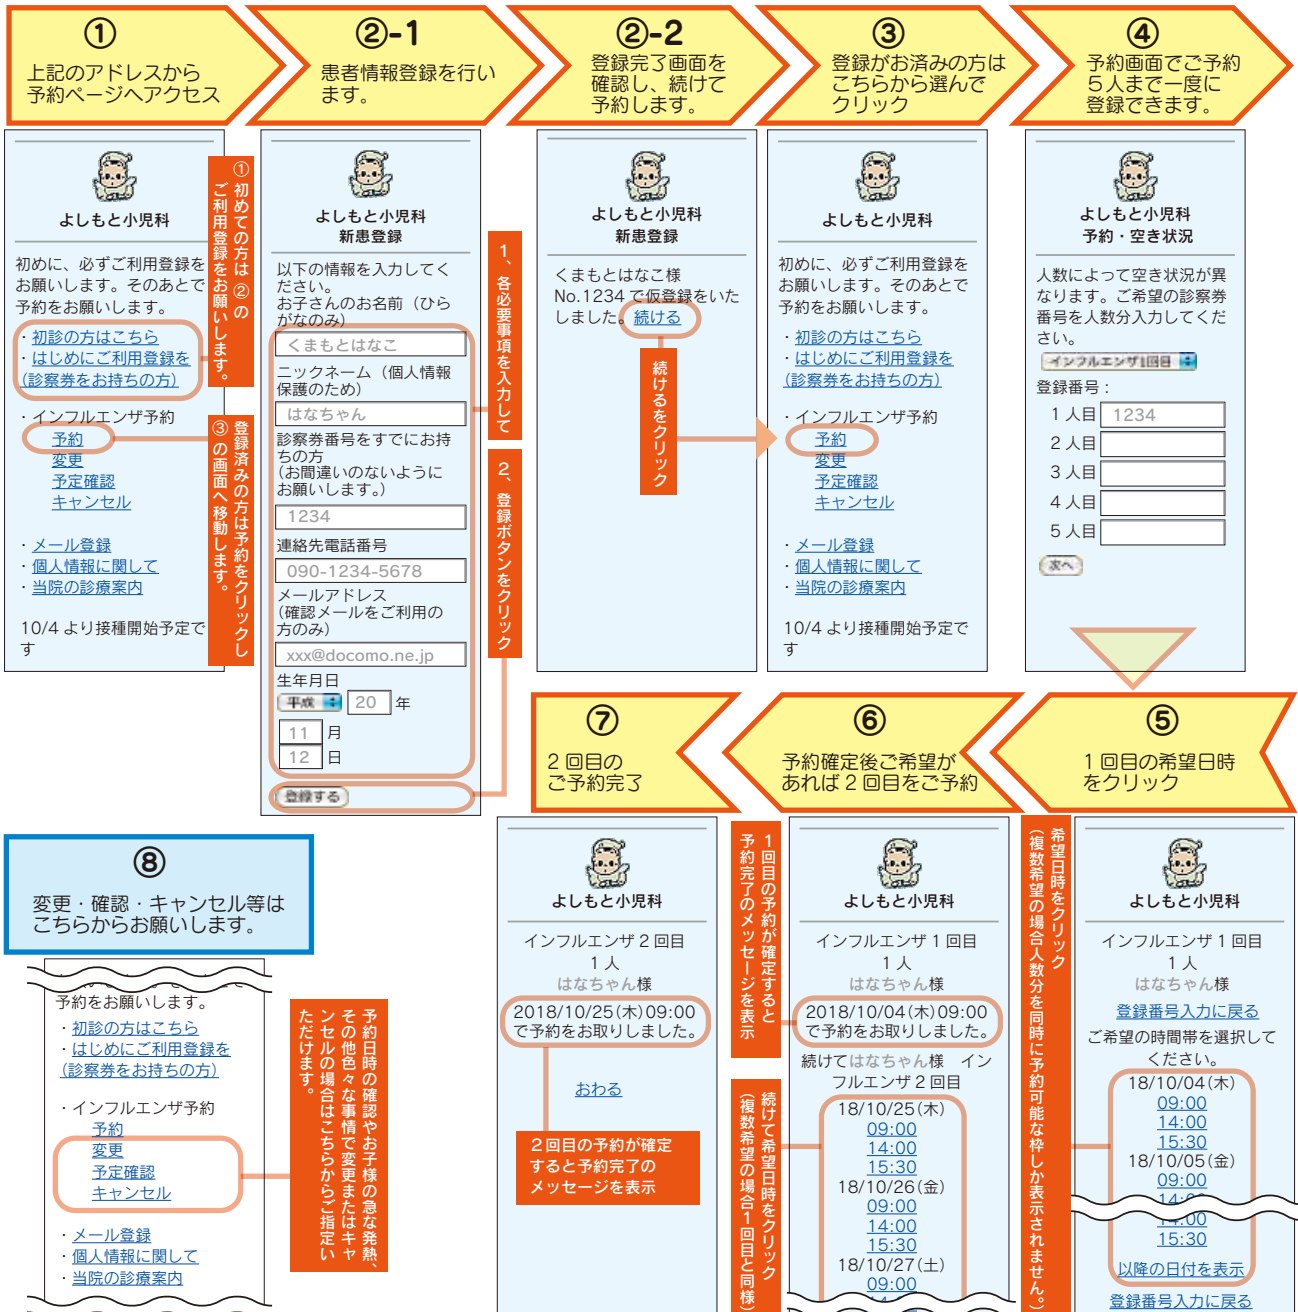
①
上記のアドレスから予約ページへアクセス

②-1
患者情報登録を行います。

②-2
登録完了画面を確認し、続けて予約します。

③
登録がお済みの方はこちらから選んでクリック

④
予約画面でご予約5人まで一度に登録できます。

よしもと小児科

初めに、必ずご利用登録をお願いします。そのあとで予約をお願いします。

・初診の方はこちら
・はじめにご利用登録を（診察券をお持ちの方）

・インフルエンザ予約
予約
変更
予定確認
キャンセル

・メール登録
・個人情報に関して
・当院の診療案内

10/4 より接種開始予定です

① 初めての方は ご利用登録をお願いします。

③ 登録済みの方は予約をクリックし の画面へ移動します。

よしもと小児科
新患登録

以下の情報を入力してください。
お子さんのお名前（ひらがなのみ）
くまもとはなこ
ニックネーム（個人情報保護のため）
はなちゃん
診察券番号をすでにお持ちの方
（お間違いのないようにお願いします。）
1234
連絡先電話番号
090-1234-5678
メールアドレス
（確認メールをご利用の方のみ）
xxx@docomo.ne.jp
生年月日
平成 20 年
11 月
12 日
登録する

1、各必要事項を入力して

2、登録ボタンをクリック

よしもと小児科
新患登録

くまもとはなこ様
No.1234 で仮登録をいたしました。続ける

続けるをクリック

よしもと小児科

初めに、必ずご利用登録をお願いします。そのあとで予約をお願いします。

・初診の方はこちら
・はじめにご利用登録を（診察券をお持ちの方）

・インフルエンザ予約
予約
変更
予定確認
キャンセル

・メール登録
・個人情報に関して
・当院の診療案内

10/4 より接種開始予定です

よしもと小児科
予約・空き状況

人数によって空き状況が異なります。ご希望の診察券番号を人数分入力してください。
インフルエンザ1回目
登録番号：
1 人目 1234
2 人目
3 人目
4 人目
5 人目
次へ

⑦
2 回目のご予約完了

⑥
予約確定後ご希望があれば 2 回目をご予約

⑤
1 回目の希望日時をクリック

⑧
変更・確認・キャンセル等はこちらからお願いします。

予約をお願いします。
・初診の方はこちら
・はじめにご利用登録を（診察券をお持ちの方）

・インフルエンザ予約
予約
変更
予定確認
キャンセル

・メール登録
・個人情報に関して
・当院の診療案内

予約日時の確認やお子様の急な発熱、その他色々な事情で変更またはキャンセルの場合はこちらからご指定いただけます。

よしもと小児科

インフルエンザ 2 回目
1 人
はなちゃん様
2018/10/25(木)09:00 で予約をお取りしました。

おわる

2回目の予約が確定すると予約完了のメッセージを表示

1回目の予約が確定すると予約完了のメッセージを表示

続けて希望日時をクリック（複数希望の場合1回目と同様）

よしもと小児科

インフルエンザ 1 回目
1 人
はなちゃん様
2018/10/04(木)09:00 で予約をお取りしました。
続けてはなちゃん様 インフルエンザ 2 回目
18/10/25(木)
09:00
14:00
15:30
18/10/26(金)
09:00
14:00
15:30
18/10/27(土)
09:00

希望日時をクリック（複数希望の場合人数分を同時に予約可能な枠しか表示されません。）

よしもと小児科

インフルエンザ 1 回目
1 人
はなちゃん様
登録番号入力に戻る
ご希望の時間帯を選択してください。
18/10/04(木)
09:00
14:00
15:30
18/10/05(金)
09:00
14:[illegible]
14:00
15:30
以降の日付を表示
登録番号入力に戻る